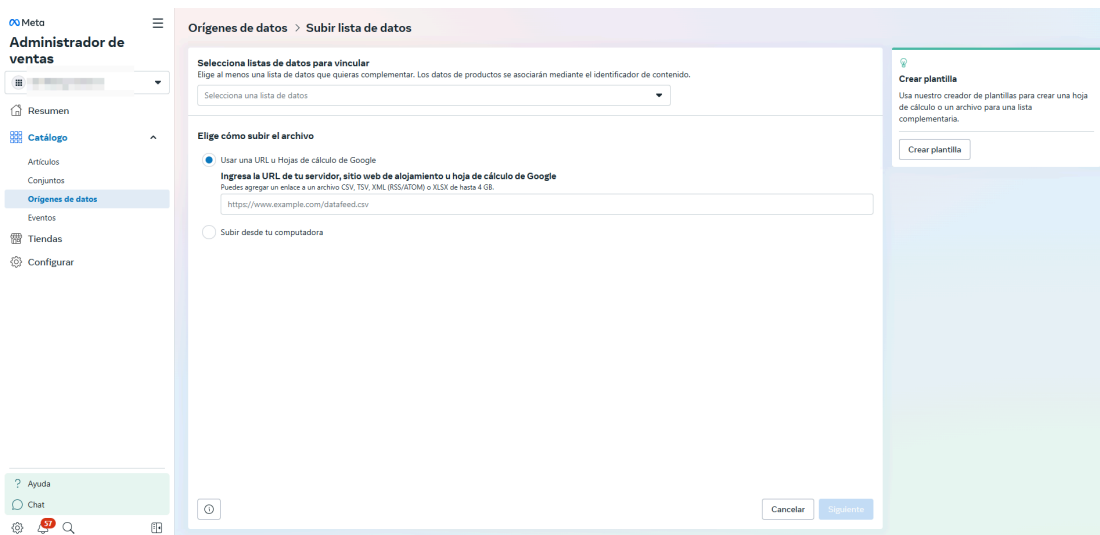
Meta
Administrador de ventas

Resumen
Catálogo
Artículos
Conjuntos
Orígenes de datos
Eventos
Tiendas
Configurar

? Ayuda
Chat
57

Orígenes de datos > Subir lista de datos

Selecciona listas de datos para vincular
Elige al menos una lista de datos que quieras complementar. Los datos de productos se asociarán mediante el identificador de contenido.
Selecciona una lista de datos

Elige cómo subir el archivo
Usar una URL u Hojas de cálculo de Google
Ingresa la URL de tu servidor, sitio web de alojamiento u hoja de cálculo de Google
Puedes agregar un enlace a un archivo CSV, TSV, XML (RSS/ATOM) o XLSX de hasta 4 GB.
https://www.example.com/datafeed.csv
Subir desde tu computadora

Cancelar
Siguiente

Crear plantilla
Usa nuestro creador de plantillas para crear una hoja de cálculo o un archivo para una lista complementaria.
Crear plantilla